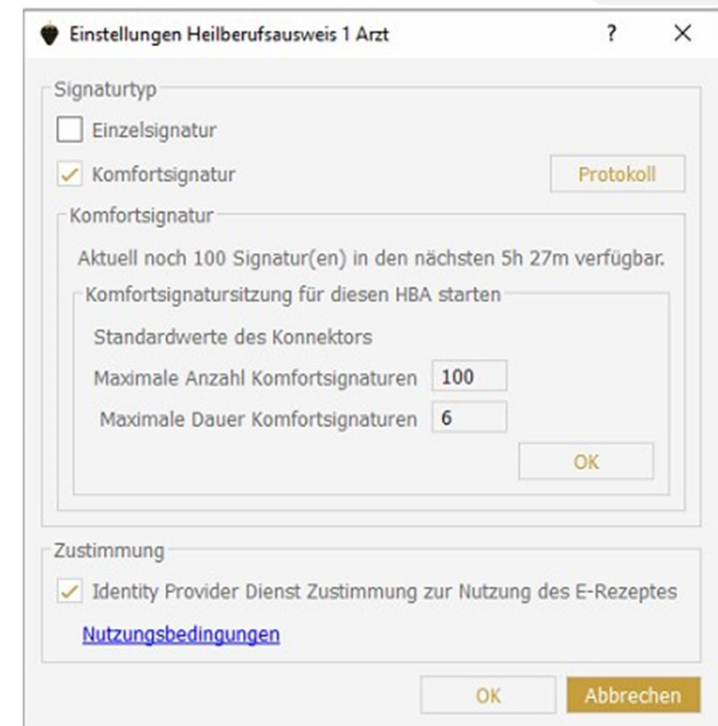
Einstellungen Heilberufsausweis 1 Arzt ? ✕

Signaturtyp

Einzelsignatur

Komfortsignatur

Protokoll

Komfortsignatur

Aktuell noch 100 Signatur(en) in den nächsten 5h 27m verfügbar.

Komfortsignatursitzung für diesen HBA starten

Standardwerte des Konnektors

Maximale Anzahl Komfortsignaturen 100

Maximale Dauer Komfortsignaturen 6

OK

Zustimmung

Identity Provider Dienst Zustimmung zur Nutzung des E-Rezeptes

Nutzungsbedingungen

OK

Abbrechen